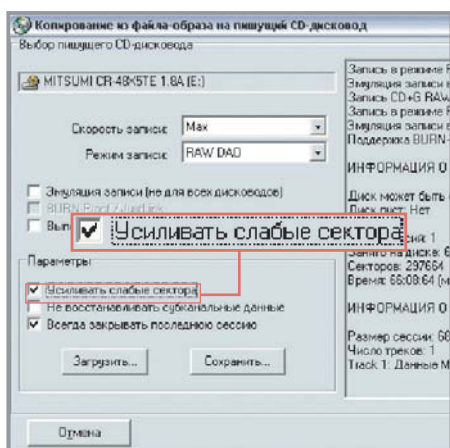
Копирование из файла-образа на пишущий CD-дисковод
Выбор пишущего CD-дисковода

MITSUMI CR-48X5TE 1.8A (E:)

Скорость записи: Max
Режим записи: RAW DAO

Эмуляция записи (не для всех дисководов)
BURN-Proof/JustLink
Вып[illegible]

Усиливать слабые сектора

Параметры
Усиливать слабые сектора
Не восстанавливать субканальные данные
Всегда закрывать последнюю сессию

Загрузить...
Сохранить...

Отмена

Запись в режиме R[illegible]
Эмуляция записи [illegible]
Запись CD+G RAW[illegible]
Запись в режиме R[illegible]
Эмуляция записи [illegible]
Поддержка BURN-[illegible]

ИНФОРМАЦИЯ О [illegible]

Диск может быть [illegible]
Диск пуст: Нет
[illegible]сессия: 1
Занято на диске: 6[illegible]
Секторов: 297664
Время: 66:08:64 (м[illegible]

ИНФОРМАЦИЯ О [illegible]

Размер сессии: 6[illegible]
Число треков: 1
Track 1: Данные M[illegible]